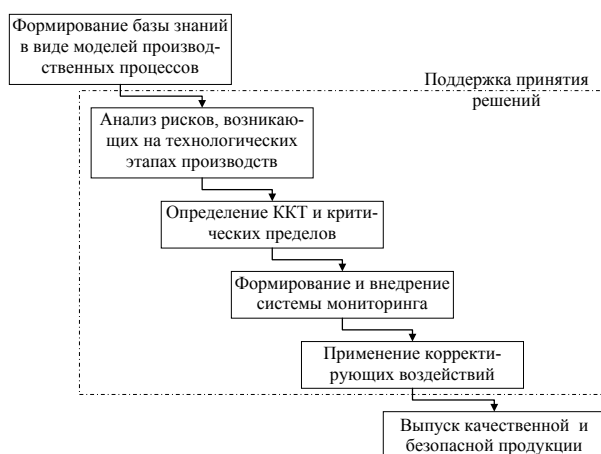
Формирование базы знаний в виде моделей производственных процессов

Поддержка принятия решений

Анализ рисков, возникающих на технологических этапах производств

Определение ККТ и критических пределов

Формирование и внедрение системы мониторинга

Применение корректирующих воздействий

Выпуск качественной и безопасной продукции